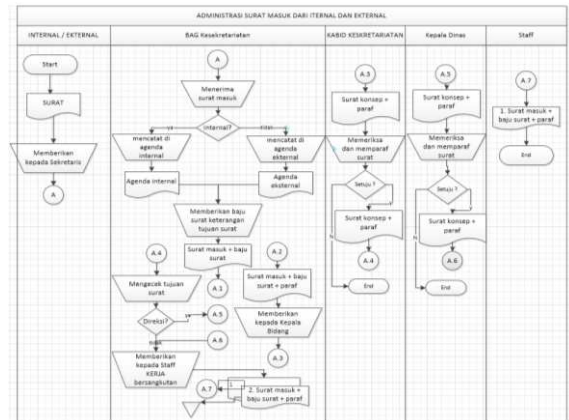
ADMINISTRASI SURAT MASUK DARI INTERNAL DAN EKSTERNAL

INTERNAL / EKSTERNAL

Start

SURAT

Memberikan kepada Sekretaris

A

BAG Kesekretariatan

A

Menerima surat masuk

internal?

ya

tidak

mencatat di agenda internal

mencatat di agenda eksternal

Agenda internal

Agenda eksternal

Memberikan baju surat keterangan tujuan surat

Surat masuk + baju surat

A.1

A.2

Surat masuk + baju surat + paraf

Memberikan kepada Kepala Bidang

A.3

A.4

Mengecek tujuan surat

Direksi?

ya

A.5

A.6

tidak

Memberikan kepada Staff KERJA bersangkutan

A.7

2. Surat masuk + baju surat + paraf

KABID KESEKRETARIATAN

A.3

Surat konsep + paraf

Memeriksa dan memparaf surat

Setuju ?

Surat konsep + paraf

A.4

End

Kepala Dinas

A.5

Surat konsep + paraf

Memeriksa dan memparaf surat

Setuju ?

Surat konsep + paraf

A.6

End

Staff

A.7

1. Surat masuk + baju surat + paraf

End